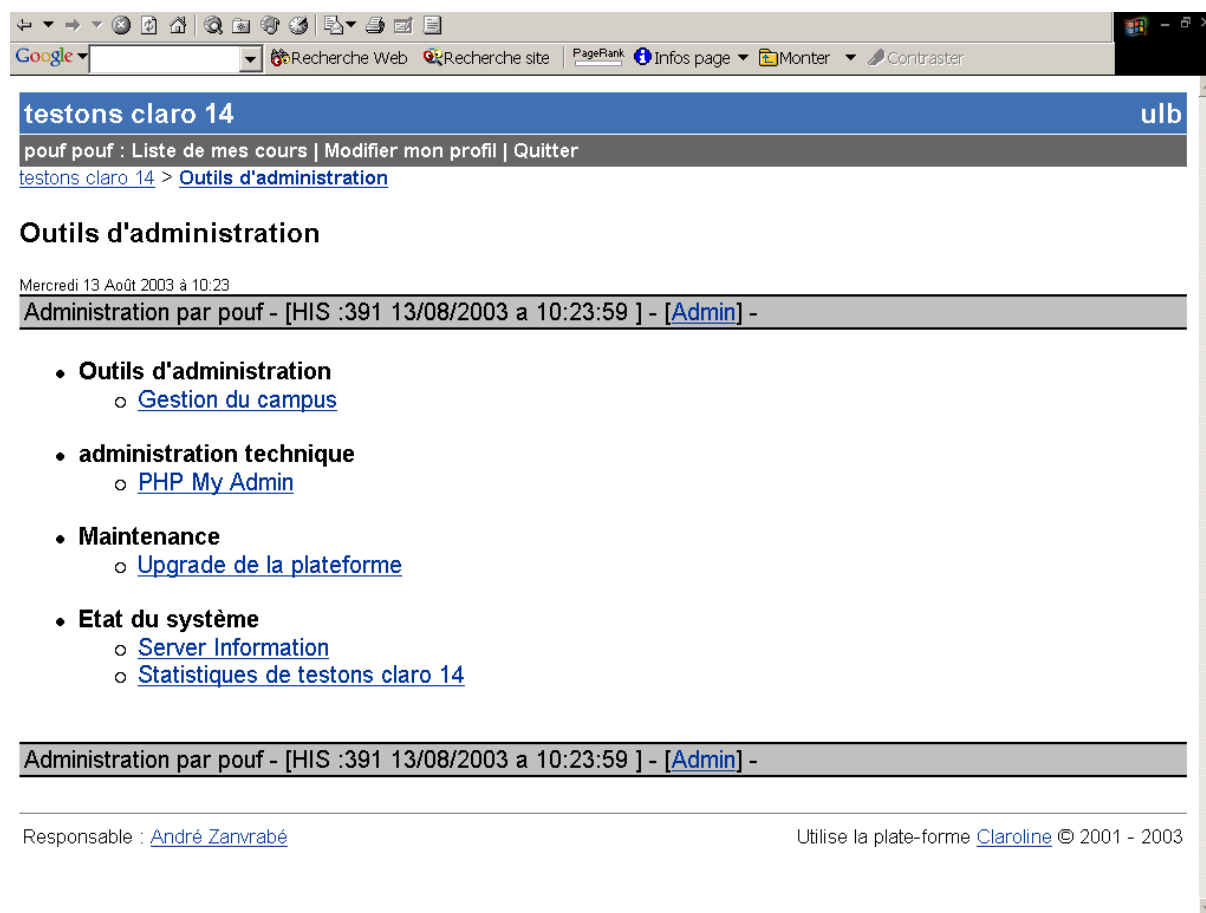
Google Recherche Web Recherche site PageRank Infos page Monter Contraster

testons claro 14

ulb

pouf pouf : Liste de mes cours | Modifier mon profil | Quitter

testons claro 14 > Outils d'administration

Outils d'administration

Mercredi 13 Août 2003 à 10:23

Administration par pouf - [HIS :391 13/08/2003 a 10:23:59 ] - [Admin] -

- Outils d'administration
  - Gestion du campus
- administration technique
  - PHP My Admin
- Maintenance
  - Upgrade de la plateforme
- Etat du système
  - Server Information
  - Statistiques de testons claro 14

Administration par pouf - [HIS :391 13/08/2003 a 10:23:59 ] - [Admin] -

Responsable : André Zanvrabé

Utilise la plate-forme Claroline © 2001 - 2003